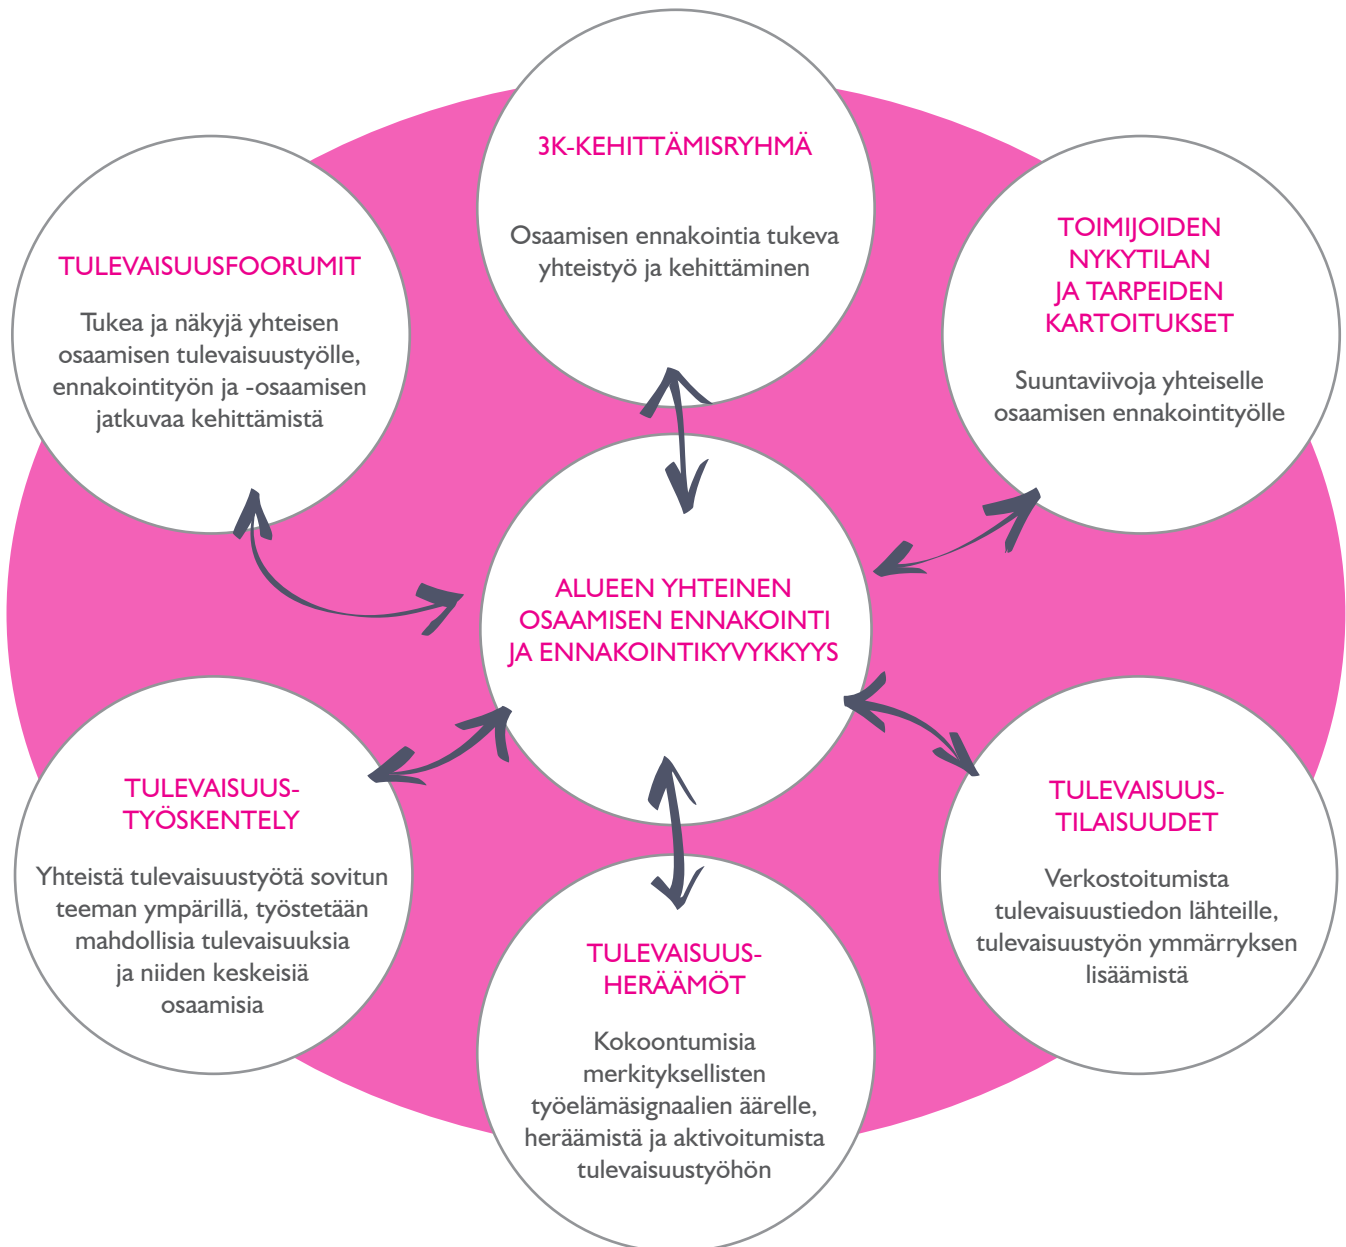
3K-KEHITTÄMISRYHMÄ

Osaamisen ennakointia tukeva yhteistyö ja kehittäminen

TULEVAISUUSFOORUMIT

Tukea ja näkyjä yhteisen osaamisen tulevaisuustyölle, ennakointityön ja -osaamisen jatkuvaa kehittämistä

TOIMIJOIDEN NYKYTILAN JA TARPEIDEN KARTOITUKSET

Suuntaviivoja yhteiselle osaamisen ennakointityölle

ALUEEN YHTEINEN OSAAMISEN ENNAKOINTI JA ENNAKOINTIKYVYKKYYS

TULEVAISUUSTYÖSKENTELY

Yhteistä tulevaisuustyötä sovitun teeman ympärillä, työstetään mahdollisia tulevaisuuksia ja niiden keskeisiä osaamisia

TULEVAISUUSTILAISUUDET

Verkostoitumista tulevaisuustiedon lähteille, tulevaisuustyön ymmärryksen lisäämistä

TULEVAISUUSHERÄÄMÖT

Kokoontumisia merkityksellisten työelämäsignaalien äärelle, heräämistä ja aktivoitumista tulevaisuustyöhön